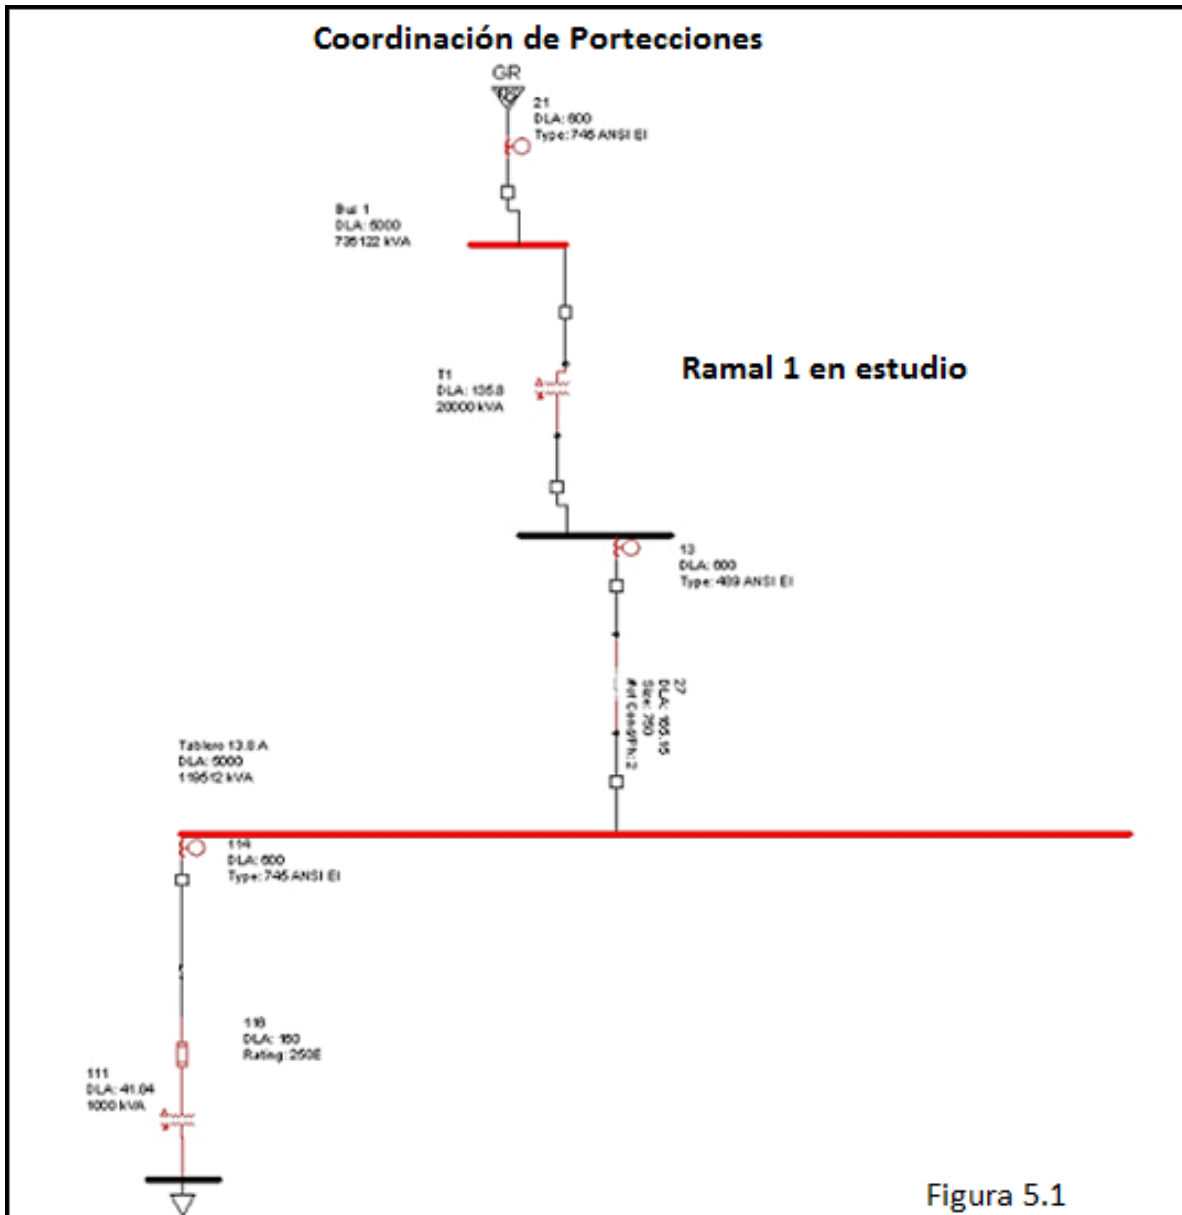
Coordinación de Portecciones

GR

21
DLA: 600
Type: 745 ANSI EI

Bus 1
DLA: 5000
736122 kVA

T1
DLA: 135.8
20000 kVA

Ramal 1 en estudio

13
DLA: 600
Type: 489 ANSI EI

27
DLA: 105.15
Size: 750
#of Cond/Ph: 2

Tablero 13.8 A
DLA: 5000
119512 kVA

114
DLA: 600
Type: 745 ANSI EI

118
DLA: 160
Rating: 250E

111
DLA: 41.84
1000 kVA

Figura 5.1